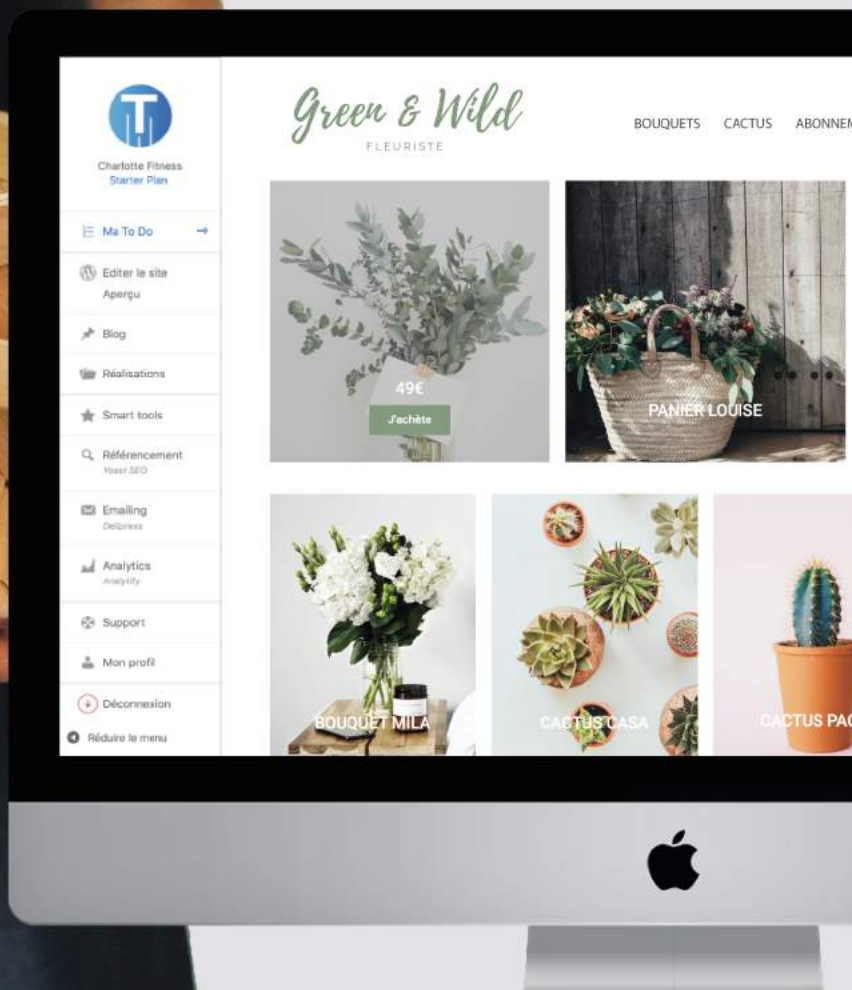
Charlotte Fitness
Starter Plan

Ma To Do

Editer le site
Aperçu

Blog

Réalisations

Smart tools

Référencement
Yoast SEO

Emailing
Delipress

Analytics
Analytify

Support

Mon profil

Déconnexion

Réduire le menu

Green & Wild
FLEURISTE

BOUQUETS CACTUS ABONNEM

49€
J'achète

PANIER LOUISE

BOUQUET MILA

CACTUS CASA

CACTUS PAC